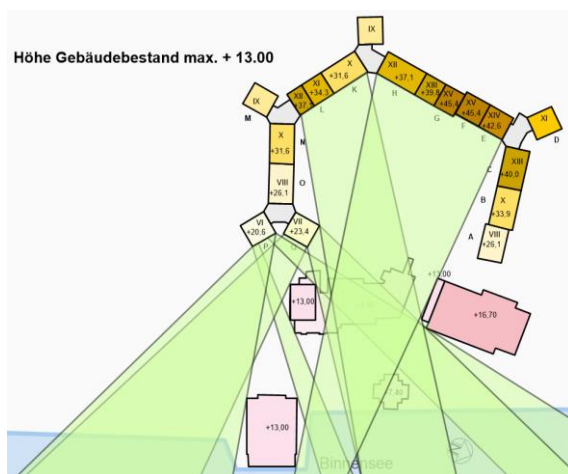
Höhe Gebäudebestand max. + 13.00

IX

X
+31,6

XII
+37,1

XIII
+39,8

XV
+45,4

XV
+45,4

XIV
+42,6

XI

XII
+37

XI
+34,3

IX

M

N

L

K

H

G

F

E

D

X
+31,6

VIII
+26,1

O

XIII
+40,0

C

B

X
+33,9

A

VIII
+26,1

VI
+20,6

VII
+23,4

P

+13,00

+13,00

+16,70

+13,00

Binnensee